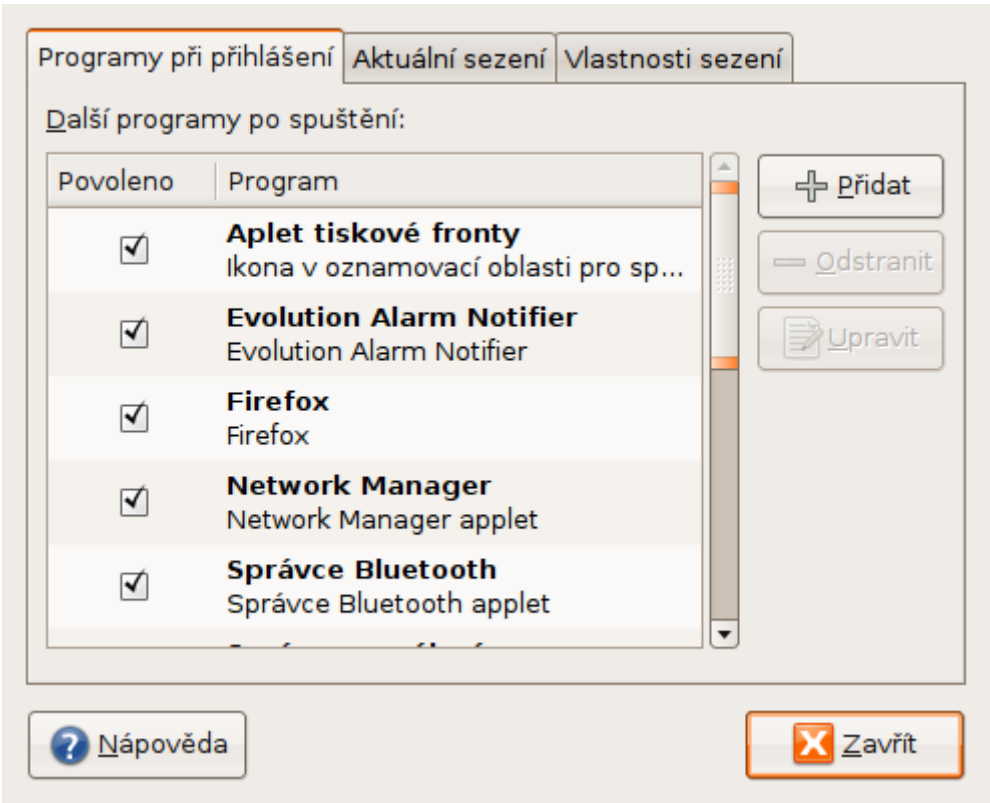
Programy při přihlášení | Aktuální sezení | Vlastnosti sezení

Další programy po spuštění:

| Povoleno | Program |
|---|---|
| ☑ | **Aplet tiskové fronty** Ikona v oznamovací oblasti pro sp... |
| ☑ | **Evolution Alarm Notifier** Evolution Alarm Notifier |
| ☑ | **Firefox** Firefox |
| ☑ | **Network Manager** Network Manager applet |
| ☑ | **Správce Bluetooth** Správce Bluetooth applet |
| | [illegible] |

Přidat
Odstranit
Upravit

Nápověda
Zavřít